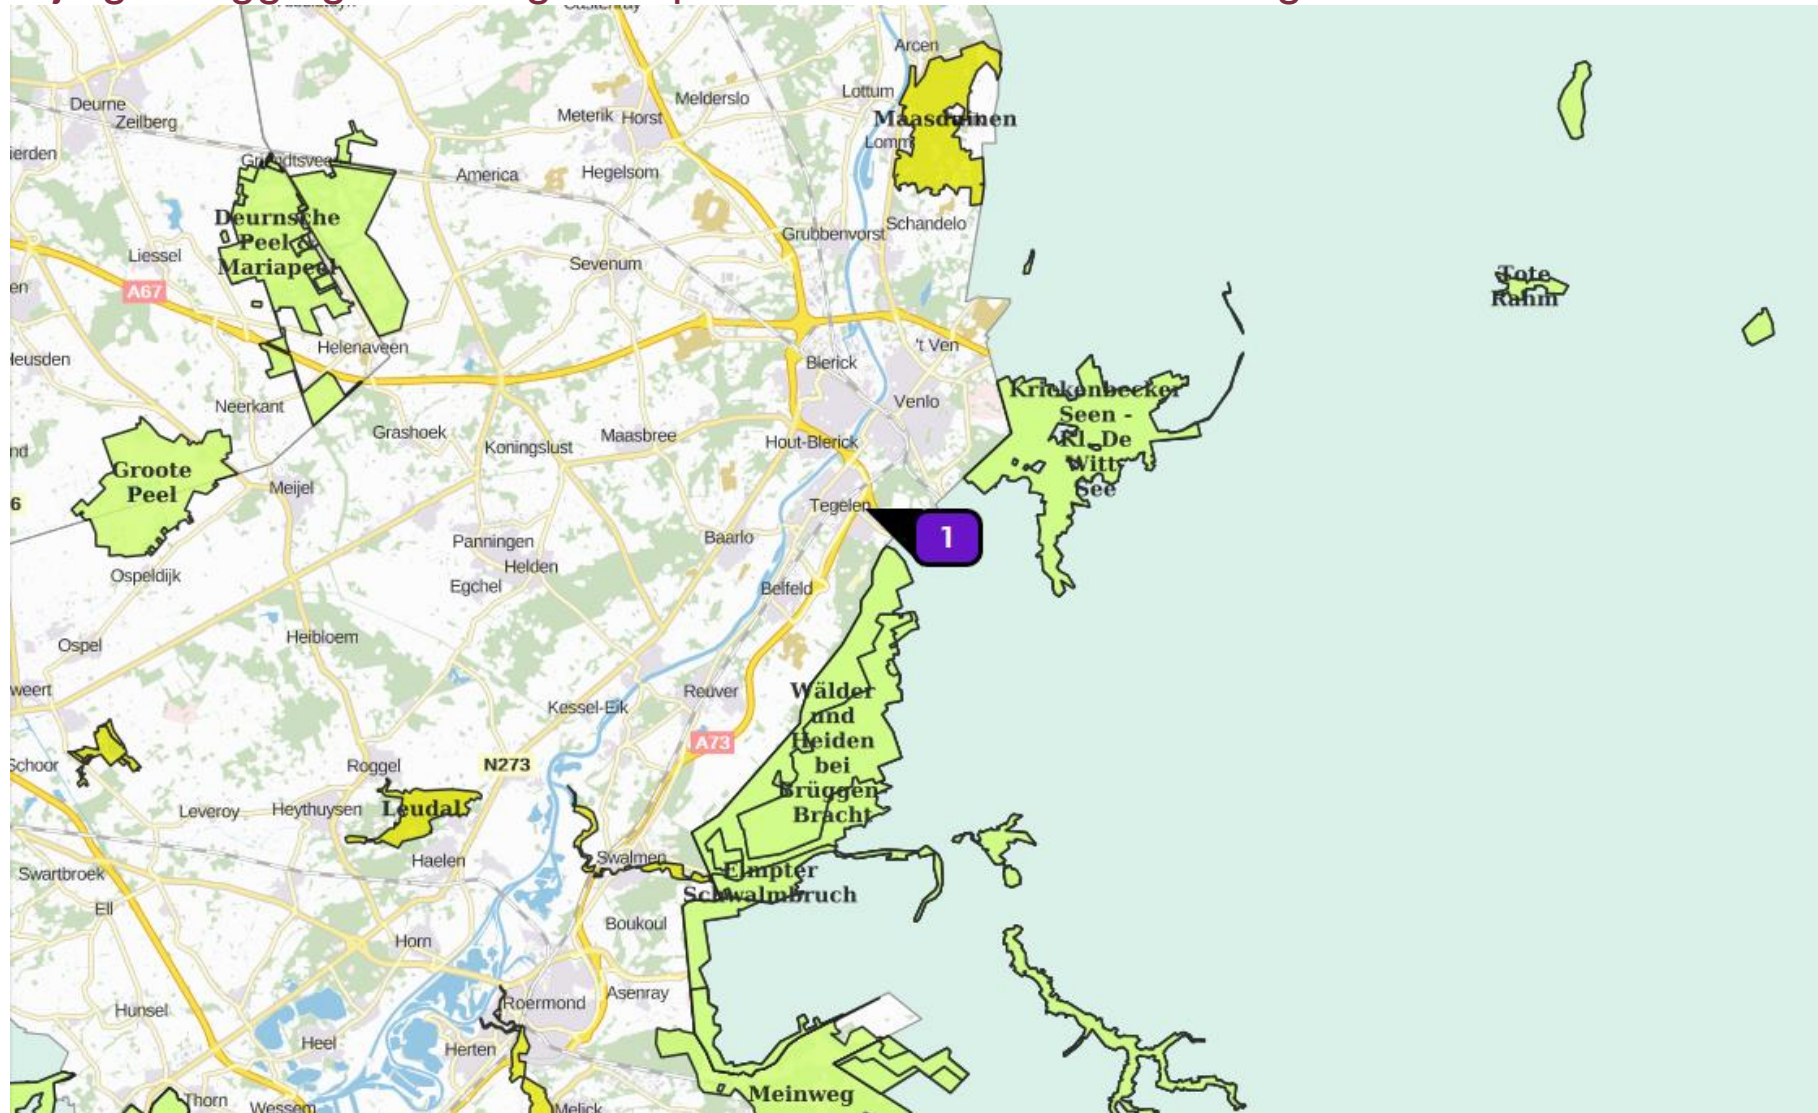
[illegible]

Arcen
Lottum
Maasduinen
Lomm
Deurne
Zeilberg
Meterik
Horst
Melderslo
ierden
Griendtsveen
America
Hegelsom
Deurnsche Peel & Mariapeel
Grubbenvorst
Schandelo
Liessel
Sevenum
en
A67
'Tote Rahm
Helenaveen
't Ven
Heusden
Blerick
Krickenbecker Seen - Kl. De Witt See
Neerkant
Venlo
Grashoek
Koningslust
Maasbree
Hout-Blerick
nd
Groote Peel
Meijel
6
Tegelen
1
Baarlo
Panningen
Helden
Ospeldijk
Egchel
Belfeld
Heibloem
Ospel
Reuver
weert
Kessel-Eik
Wälder und Heiden bei Brüggen Bracht
A73
Schoor
Roggel
N273
Leudal
Leveroy
Heythuysen
Haelen
Swalmen
Swartbroek
Elmpter Schwalmbruch
Ell
Boukoul
Horn
Roermond
Asenray
Hunsel
Heel
Herten
Thorn
Wessem
Melick
Meinweg